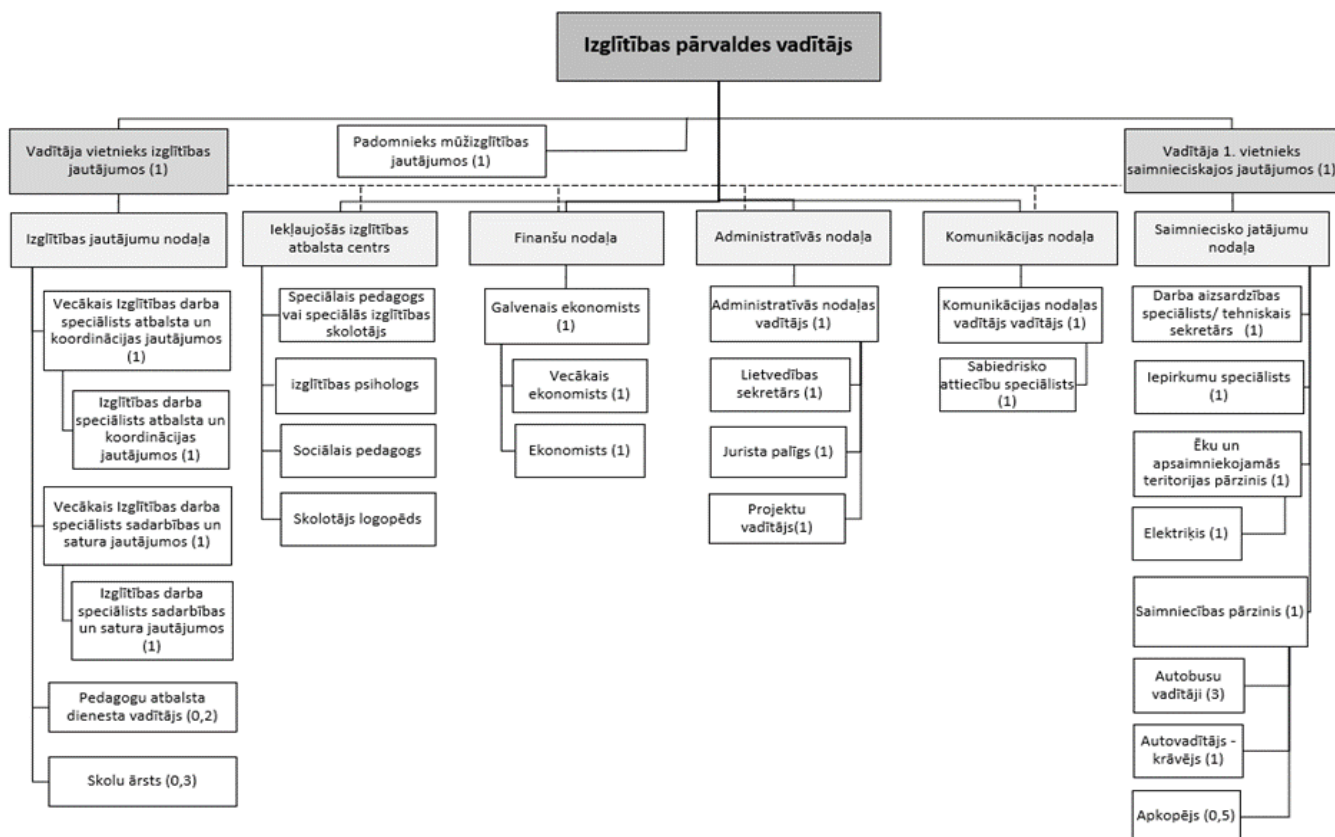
Izglītības pārvaldes vadītājs

Vadītāja vietnieks izglītības jautājumos (1)

Padomnieks mūžizglītības jautājumos (1)

Vadītāja 1. vietnieks saimnieciskajos jautājumos (1)

Izglītības jautājumu nodaļa

Vecākais Izglītības darba speciālists atbalsta un koordinācijas jautājumos (1)

Izglītības darba speciālists atbalsta un koordinācijas jautājumos (1)

Vecākais Izglītības darba speciālists sadarbības un satura jautājumos (1)

Izglītības darba speciālists sadarbības un satura jautājumos (1)

Pedagogu atbalsta dienesta vadītājs (0,2)

Skolu ārsts (0,3)

Iekļaujošās izglītības atbalsta centrs

Speciālais pedagogs vai speciālās izglītības skolotājs

izglītības psihologs

Sociālais pedagogs

Skolotājs logopēds

Finanšu nodaļa

Galvenais ekonomists (1)

Vecākais ekonomists (1)

Ekonomists (1)

Administratīvās nodaļa

Administratīvās nodaļas vadītājs (1)

Lietvedības sekretārs (1)

Jurista palīgs (1)

Projektu vadītājs(1)

Komunikācijas nodaļa

Komunikācijas nodaļas vadītājs vadītājs (1)

Sabiedrisko attiecību speciālists (1)

Saimniecisko jatājumu nodaļa

Darba aizsardzības speciālists/ tehniskais sekretārs (1)

Iepirkumu speciālists (1)

Ēku un apsaimniekojamās teritorijas pārzinis (1)

Elektriķis (1)

Saimniecības pārzinis (1)

Autobusu vadītāji (3)

Autovadītājs - krāvējs (1)

Apkopējs (0,5)